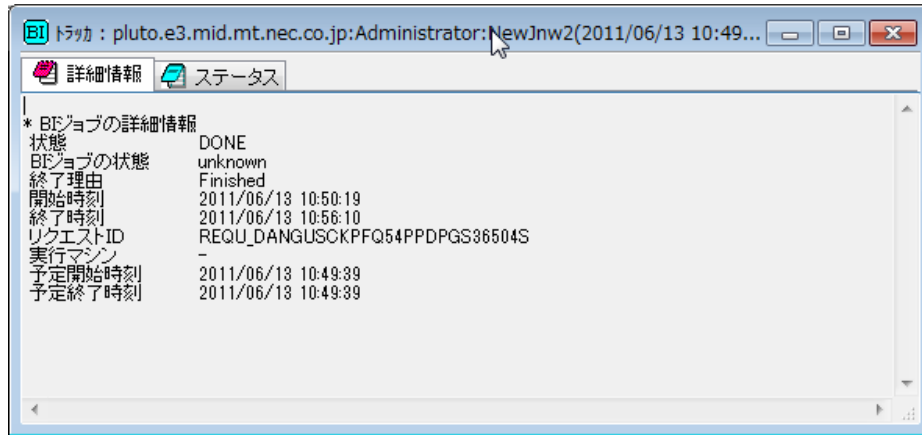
BI ﾄﾗｯｶ : pluto.e3.mid.mt.nec.co.jp:Administrator:NewJnw2(2011/06/13 10:49...

詳細情報 ステータス

* BIジョブの詳細情報
状態 DONE
BIジョブの状態 unknown
終了理由 Finished
開始時刻 2011/06/13 10:50:19
終了時刻 2011/06/13 10:56:10
リクエストID REQU_DANGUSCKPFQ54PPDPGS36504S
実行マシン -
予定開始時刻 2011/06/13 10:49:39
予定終了時刻 2011/06/13 10:49:39